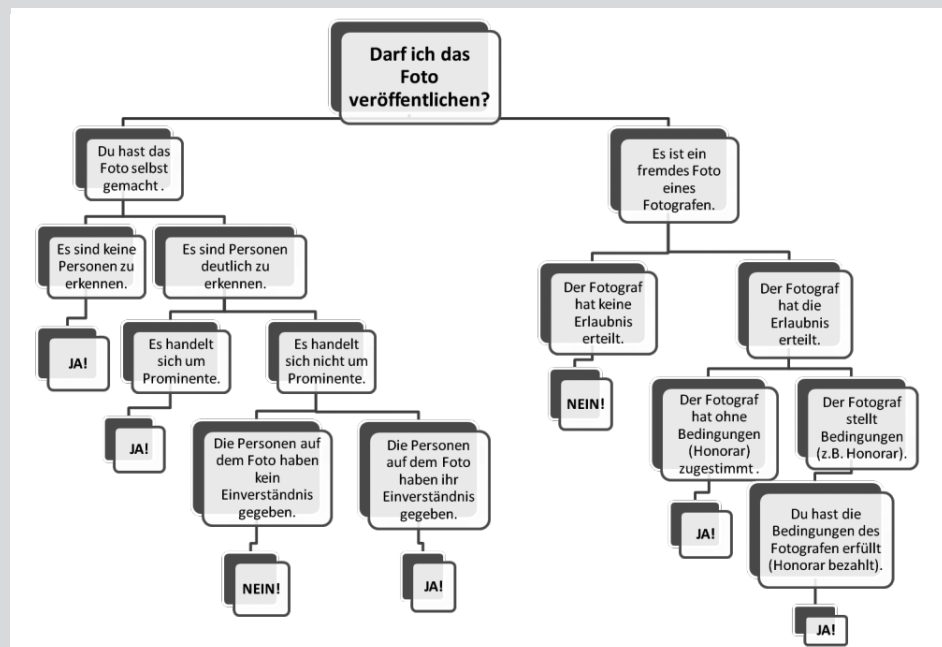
Darf ich das Foto veröffentlichen?

Du hast das Foto selbst gemacht .

Es sind keine Personen zu erkennen.

JA!

Es sind Personen deutlich zu erkennen.

Es handelt sich um Prominente.

JA!

Es handelt sich nicht um Prominente.

Die Personen auf dem Foto haben kein Einverständnis gegeben.

NEIN!

Die Personen auf dem Foto haben ihr Einverständnis gegeben.

JA!

Es ist ein fremdes Foto eines Fotografen.

Der Fotograf hat keine Erlaubnis erteilt.

NEIN!

Der Fotograf hat die Erlaubnis erteilt.

Der Fotograf hat ohne Bedingungen (Honorar) zugestimmt .

JA!

Der Fotograf stellt Bedingungen (z.B. Honorar).

Du hast die Bedingungen des Fotografen erfüllt (Honorar bezahlt).

JA!